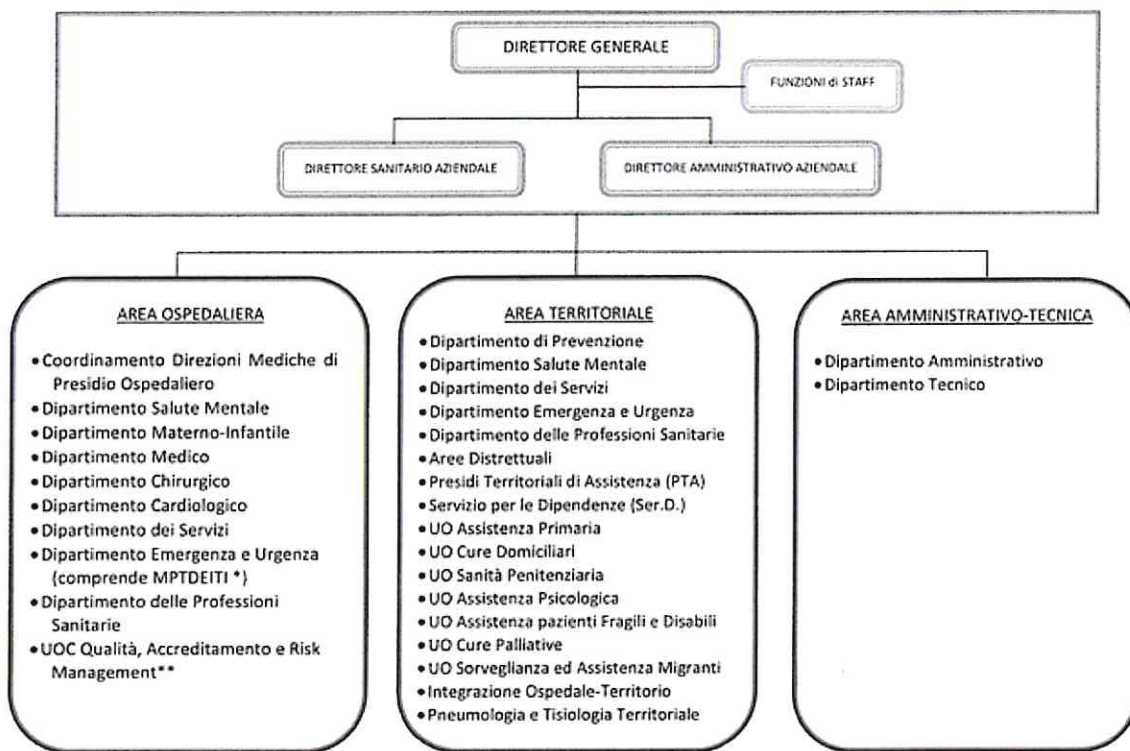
DIRETTORE GENERALE

FUNZIONI di STAFF

DIRETTORE SANITARIO AZIENDALE

DIRETTORE AMMINISTRATIVO AZIENDALE

AREA OSPEDALIERA

• Coordinamento Direzioni Mediche di Presidio Ospedaliero
• Dipartimento Salute Mentale
• Dipartimento Materno-Infantile
• Dipartimento Medico
• Dipartimento Chirurgico
• Dipartimento Cardiologico
• Dipartimento dei Servizi
• Dipartimento Emergenza e Urgenza (comprende MPTDEITI *)
• Dipartimento delle Professioni Sanitarie
• UOC Qualità, Accreditamento e Risk Management**

AREA TERRITORIALE

• Dipartimento di Prevenzione
• Dipartimento Salute Mentale
• Dipartimento dei Servizi
• Dipartimento Emergenza e Urgenza
• Dipartimento delle Professioni Sanitarie
• Aree Distrettuali
• Presidi Territoriali di Assistenza (PTA)
• Servizio per le Dipendenze (Ser.D.)
• UO Assistenza Primaria
• UO Cure Domiciliari
• UO Sanità Penitenziaria
• UO Assistenza Psicologica
• UO Assistenza pazienti Fragili e Disabili
• UO Cure Palliative
• UO Sorveglianza ed Assistenza Migranti
• Integrazione Ospedale-Territorio
• Pneumologia e Tisiologia Territoriale

AREA AMMINISTRATIVO-TECNICA

• Dipartimento Amministrativo
• Dipartimento Tecnico